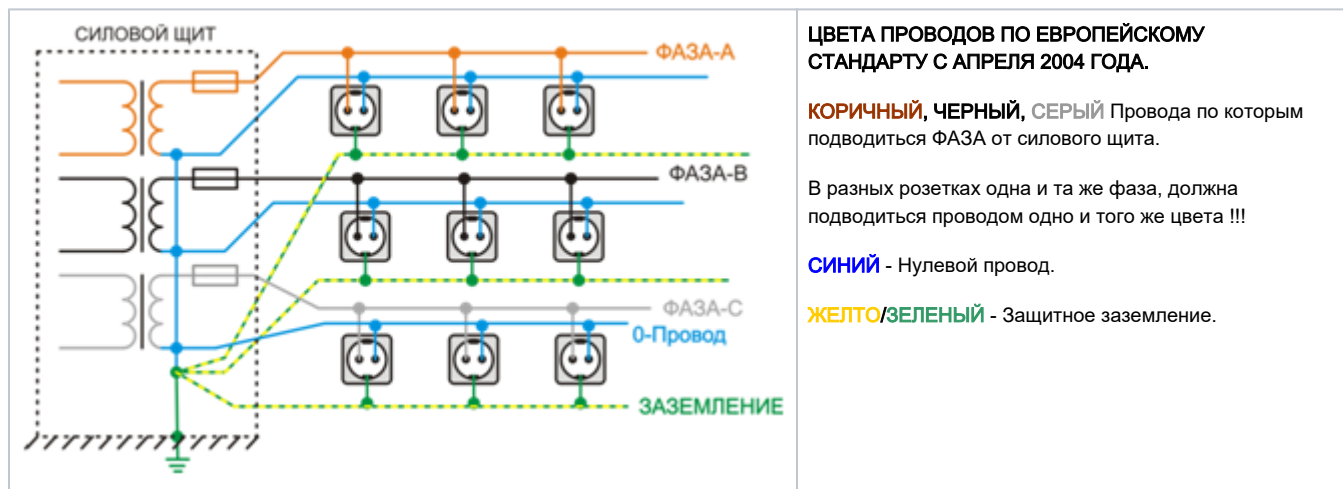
СИЛОВОЙ ЩИТ

ФАЗА-А

ФАЗА-В

ФАЗА-С

0-Провод

ЗАЗЕМЛЕНИЕ

ЦВЕТА ПРОВОДОВ ПО ЕВРОПЕЙСКОМУ СТАНДАРТУ С АПРЕЛЯ 2004 ГОДА.

КОРИЧНЫЙ, ЧЕРНЫЙ, СЕРЫЙ Провода по которым подводиться ФАЗА от силового щита.

В разных розетках одна и та же фаза, должна подводиться проводом одно и того же цвета !!!

СИНИЙ - Нулевой провод.

ЖЕЛТО/ЗЕЛЕНЫЙ - Защитное заземление.